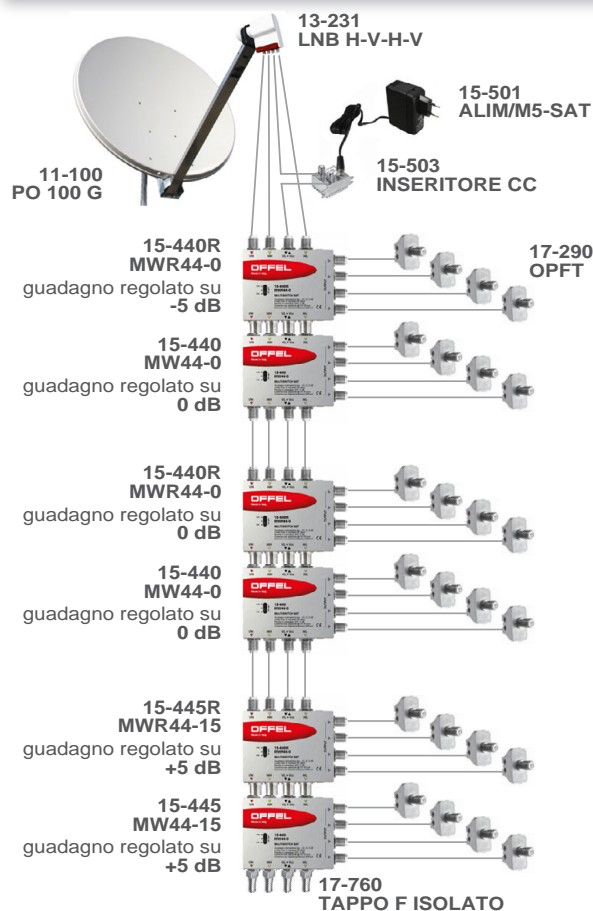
13-231
LNB H-V-H-V

15-501
ALIM/M5-SAT

11-100
PO 100 G

15-503
INSERITORE CC

15-440R
MWR44-0
guadagno regolato su
-5 dB

17-290
OPFT

15-440
MW44-0
guadagno regolato su
0 dB

15-440R
MWR44-0
guadagno regolato su
0 dB

15-440
MW44-0
guadagno regolato su
0 dB

15-445R
MWR44-15
guadagno regolato su
+5 dB

15-445
MW44-15
guadagno regolato su
+5 dB

17-760
TAPPO F ISOLATO

OFFEL
OFFEL
OFFEL
OFFEL
OFFEL
OFFEL